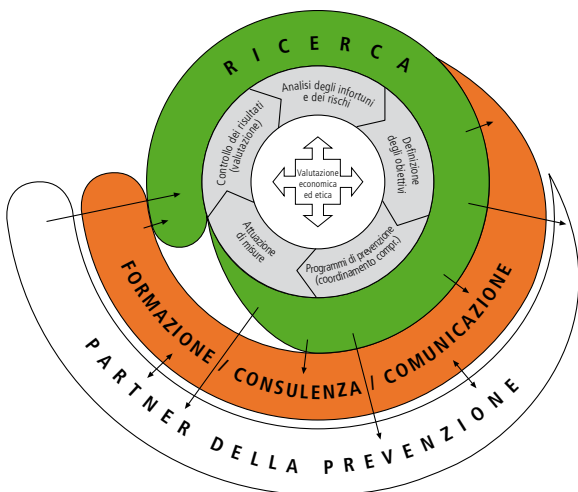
RICERCA

Analisi degli infortuni e dei rischi

Definizione degli obiettivi

Programmi di prevenzione (coordinamento compl.)

Attuazione di misure

Controllo dei risultati (valutazione)

Valutazione economica ed etica

FORMAZIONE / CONSULENZA / COMUNICAZIONE

PARTNER DELLA PREVENZIONE